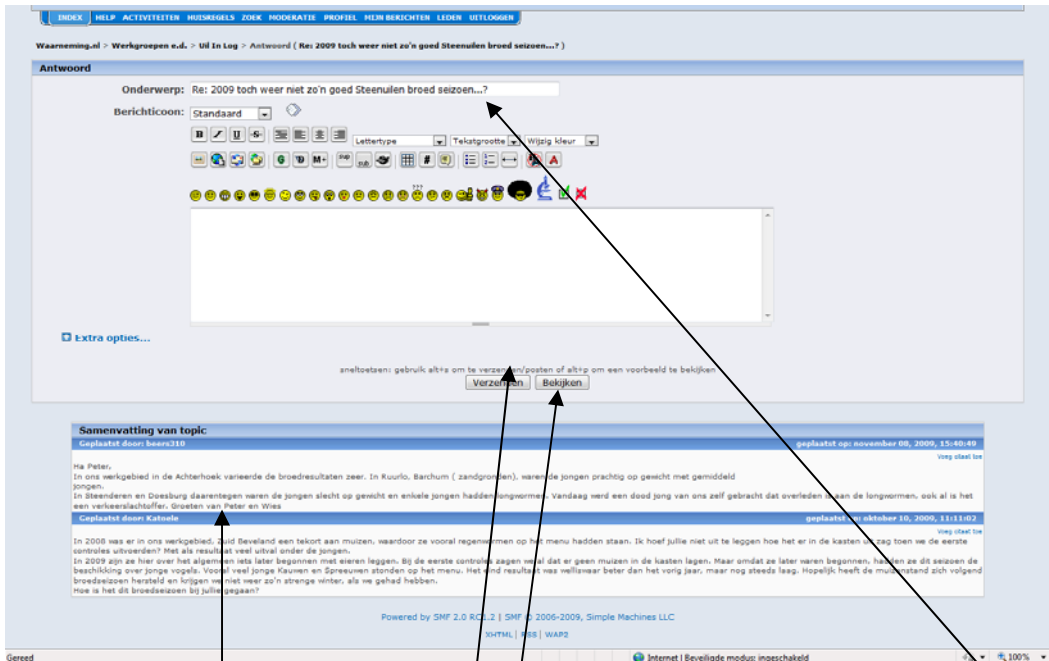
INDEX HELP ACTIVITEITEN HUISREGELS ZOEK MODERATIE PROFIEL MIJN BERICHTEN LEDEN UITLOGGEN

Waarneming.nl > Werkgroepen e.d. > Uil In Log > Antwoord ( Re: 2009 toch weer niet zo'n goed Steenuilen broed seizoen...? )

Antwoord

Onderwerp: Re: 2009 toch weer niet zo'n goed Steenuilen broed seizoen...?

Berichticoon: Standaard

Lettertype Tekstgrootte Wijzig kleur

Extra opties...

sneltoetsen: gebruik alt+s om te verzenden/posten of alt+p om een voorbeeld te bekijken

Verzenden Bekijken

Samenvatting van topic

Geplaatst door: beers310 geplaatst op: november 08, 2009, 15:40:40

Voeg citaat toe

Ha Peter,
In ons werkgebied in de Achterhoek varieerde de broedresultaten zeer. In Ruurlo, Barchum ( zandgronden), waren de jongen prachtig op gewicht met gemiddeld jongen.
In Steenderen en Doesburg daarentegen waren de jongen slecht op gewicht en enkele jongen hadden longwormen. Vandaag werd een dood jong van ons zelf gebracht dat overleden is aan de longwormen, ook al is het een verkeersslachtoffer. Groeten van Peter en Wies

Geplaatst door: Katoele geplaatst op: oktober 10, 2009, 11:11:02

Voeg citaat toe

In 2008 was er in ons werkgebied, Zuid Beveland een tekort aan muizen, waardoor ze vooral regenwormen op het menu hadden staan. Ik hoef jullie niet uit te leggen hoe het er in de kasten uit zag toen we de eerste controles uitvoerden? Met als resultaat veel uitval onder de jongen.
In 2009 zijn ze hier over het algemeen iets later begonnen met eieren leggen. Bij de eerste controles zagen we al dat er geen muizen in de kasten lagen. Maar omdat ze later waren begonnen, hadden ze dit seizoen de beschikking over jonge vogels. Vooral veel jonge Kauwen en Spreeuwen stonden op het menu. Het eind resultaat was weliswaar beter dan het vorig jaar, maar nog steeds laag. Hopelijk heeft de muizenstand zich volgend broedseizoen hersteld en krijgen we niet weer zo'n strenge winter, als we gehad hebben.
Hoe is het dit broedseizoen bij jullie gegaan?

Powered by SMF 2.0 RC1.2 | SMF © 2006-2009, Simple Machines LLC

XHTML | RSS | WAP2

Gereed

Internet | Beveiligde modus: ingeschakeld

100%